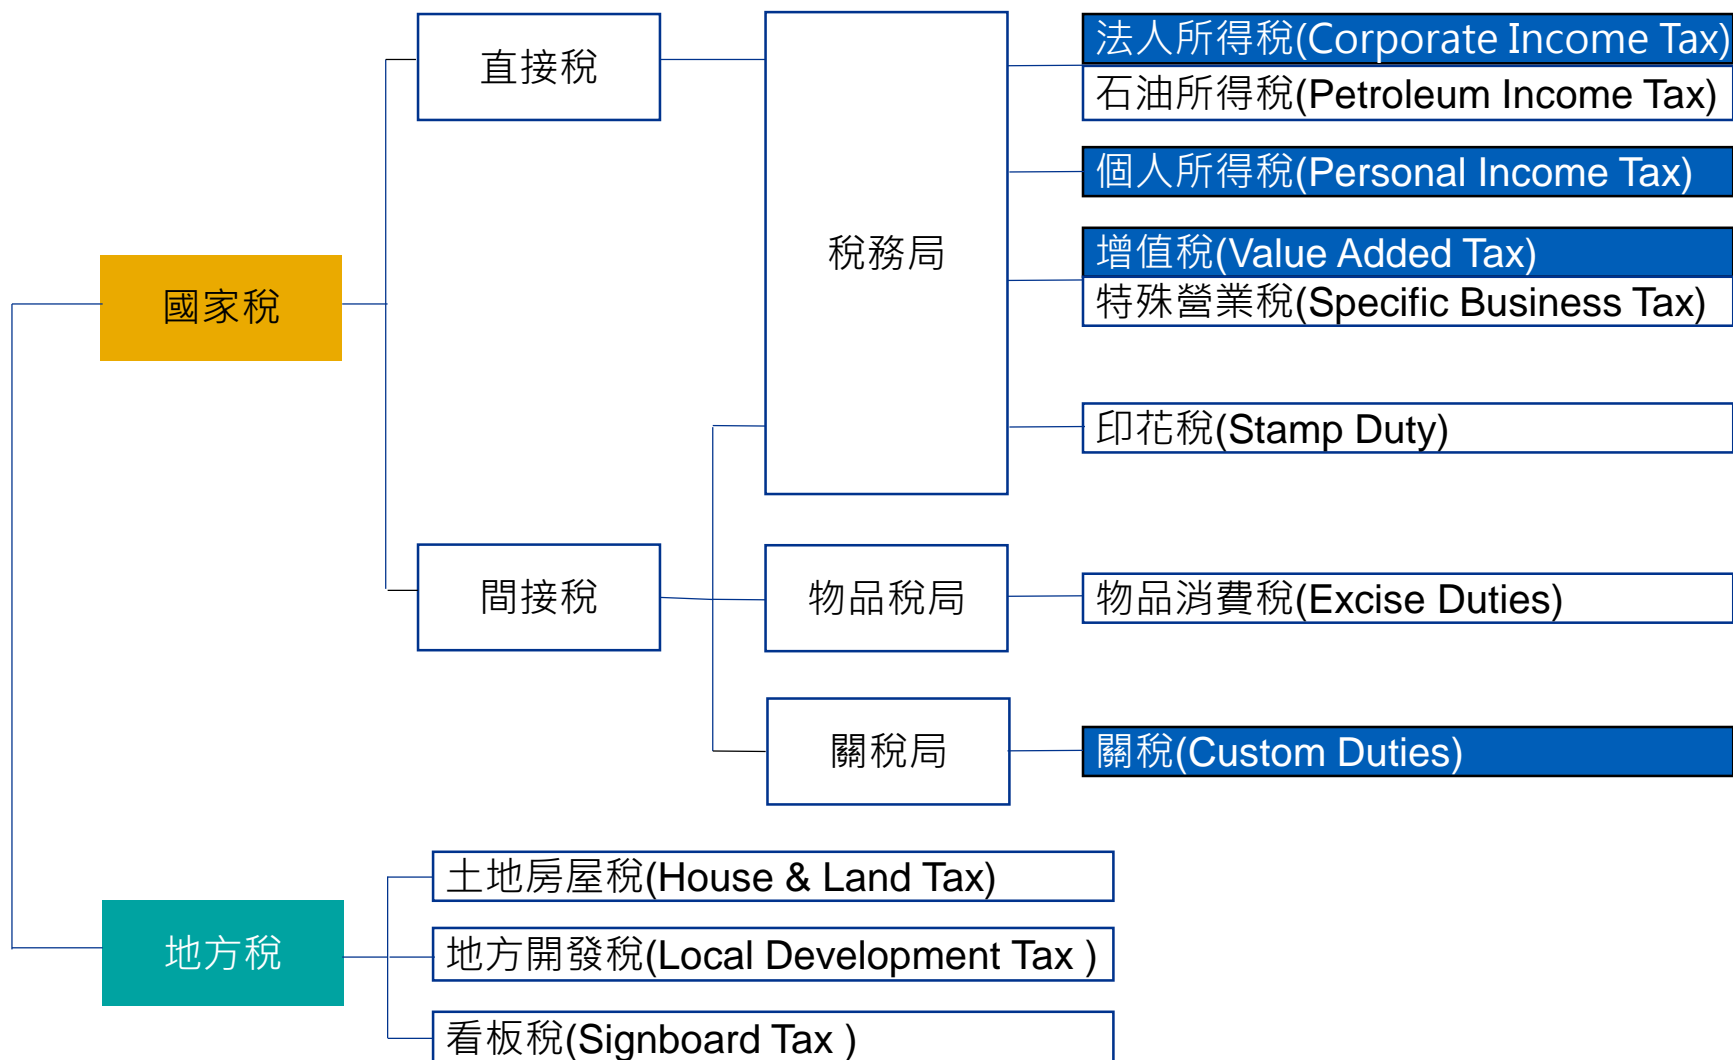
國家稅

直接稅

間接稅

稅務局

物品稅局

關稅局

法人所得稅(Corporate Income Tax)

石油所得稅(Petroleum Income Tax)

個人所得稅(Personal Income Tax)

增值稅(Value Added Tax)

特殊營業稅(Specific Business Tax)

印花稅(Stamp Duty)

物品消費稅(Excise Duties)

關稅(Custom Duties)

地方稅

土地房屋稅(House & Land Tax)

地方開發稅(Local Development Tax )

看板稅(Signboard Tax )